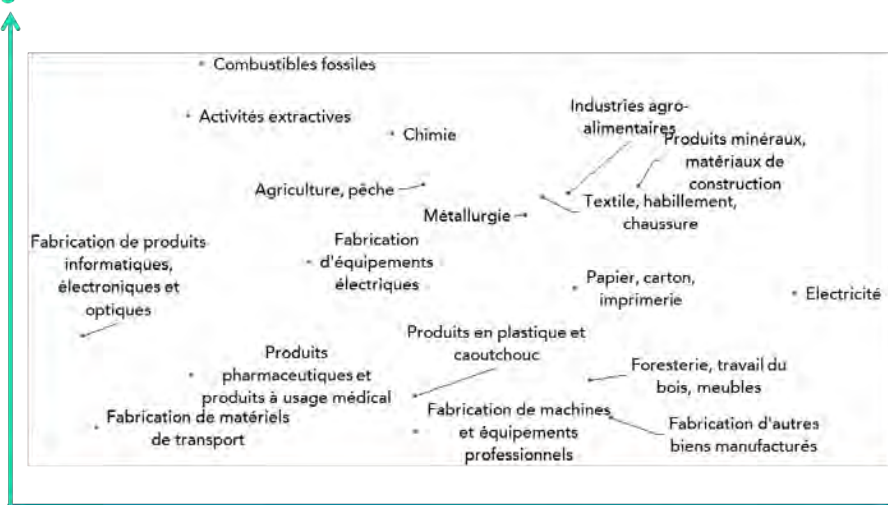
Combustibles fossiles

Activités extractives

Chimie

Industries agro-alimentaires

Produits minéraux, matériaux de construction

Agriculture, pêche

Métallurgie

Textile, habillement, chaussure

Fabrication de produits informatiques, électroniques et optiques

Fabrication d'équipements électriques

Papier, carton, imprimerie

Electricité

Produits en plastique et caoutchouc

Produits pharmaceutiques et produits à usage médical

Foresterie, travail du bois, meubles

Fabrication de matériels de transport

Fabrication de machines et équipements professionnels

Fabrication d'autres biens manufacturés